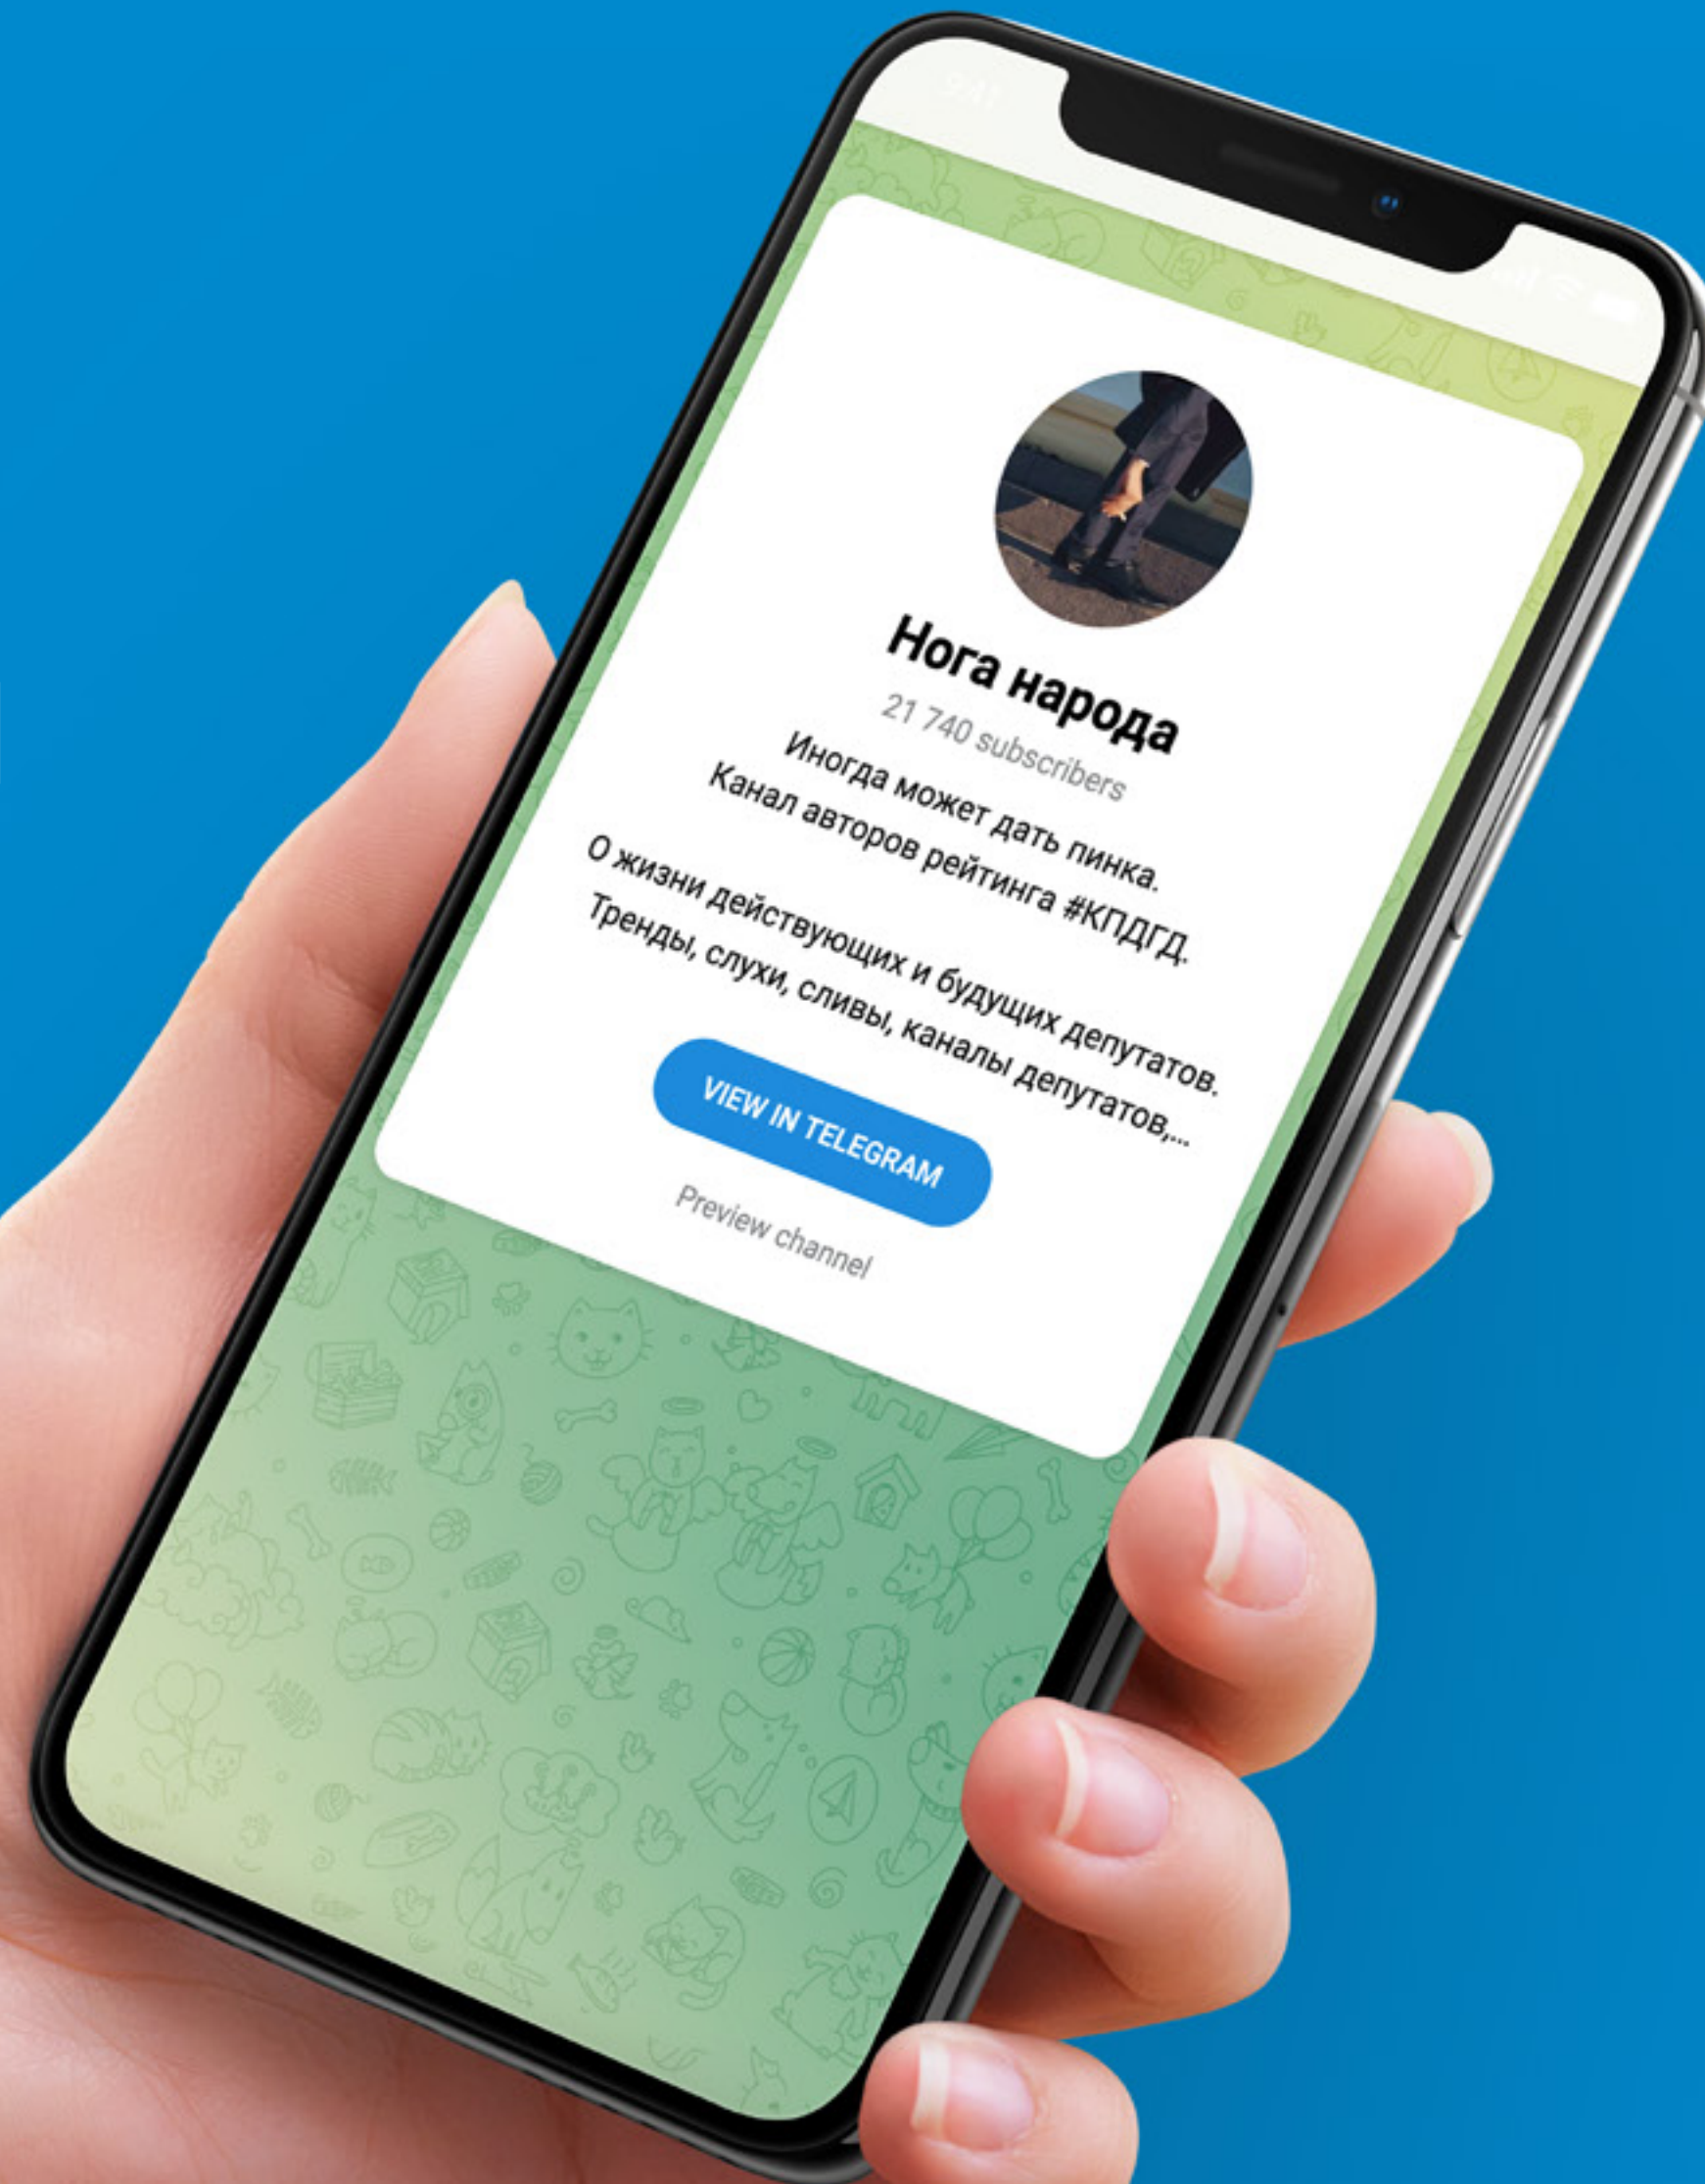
9:41

Нога народа

21 740 subscribers

Иногда может дать пинка.
Канал авторов рейтинга #КПДГД.
О жизни действующих и будущих депутатов.
Тренды, слухи, сливы, каналы депутатов,...

VIEW IN TELEGRAM

Preview channel